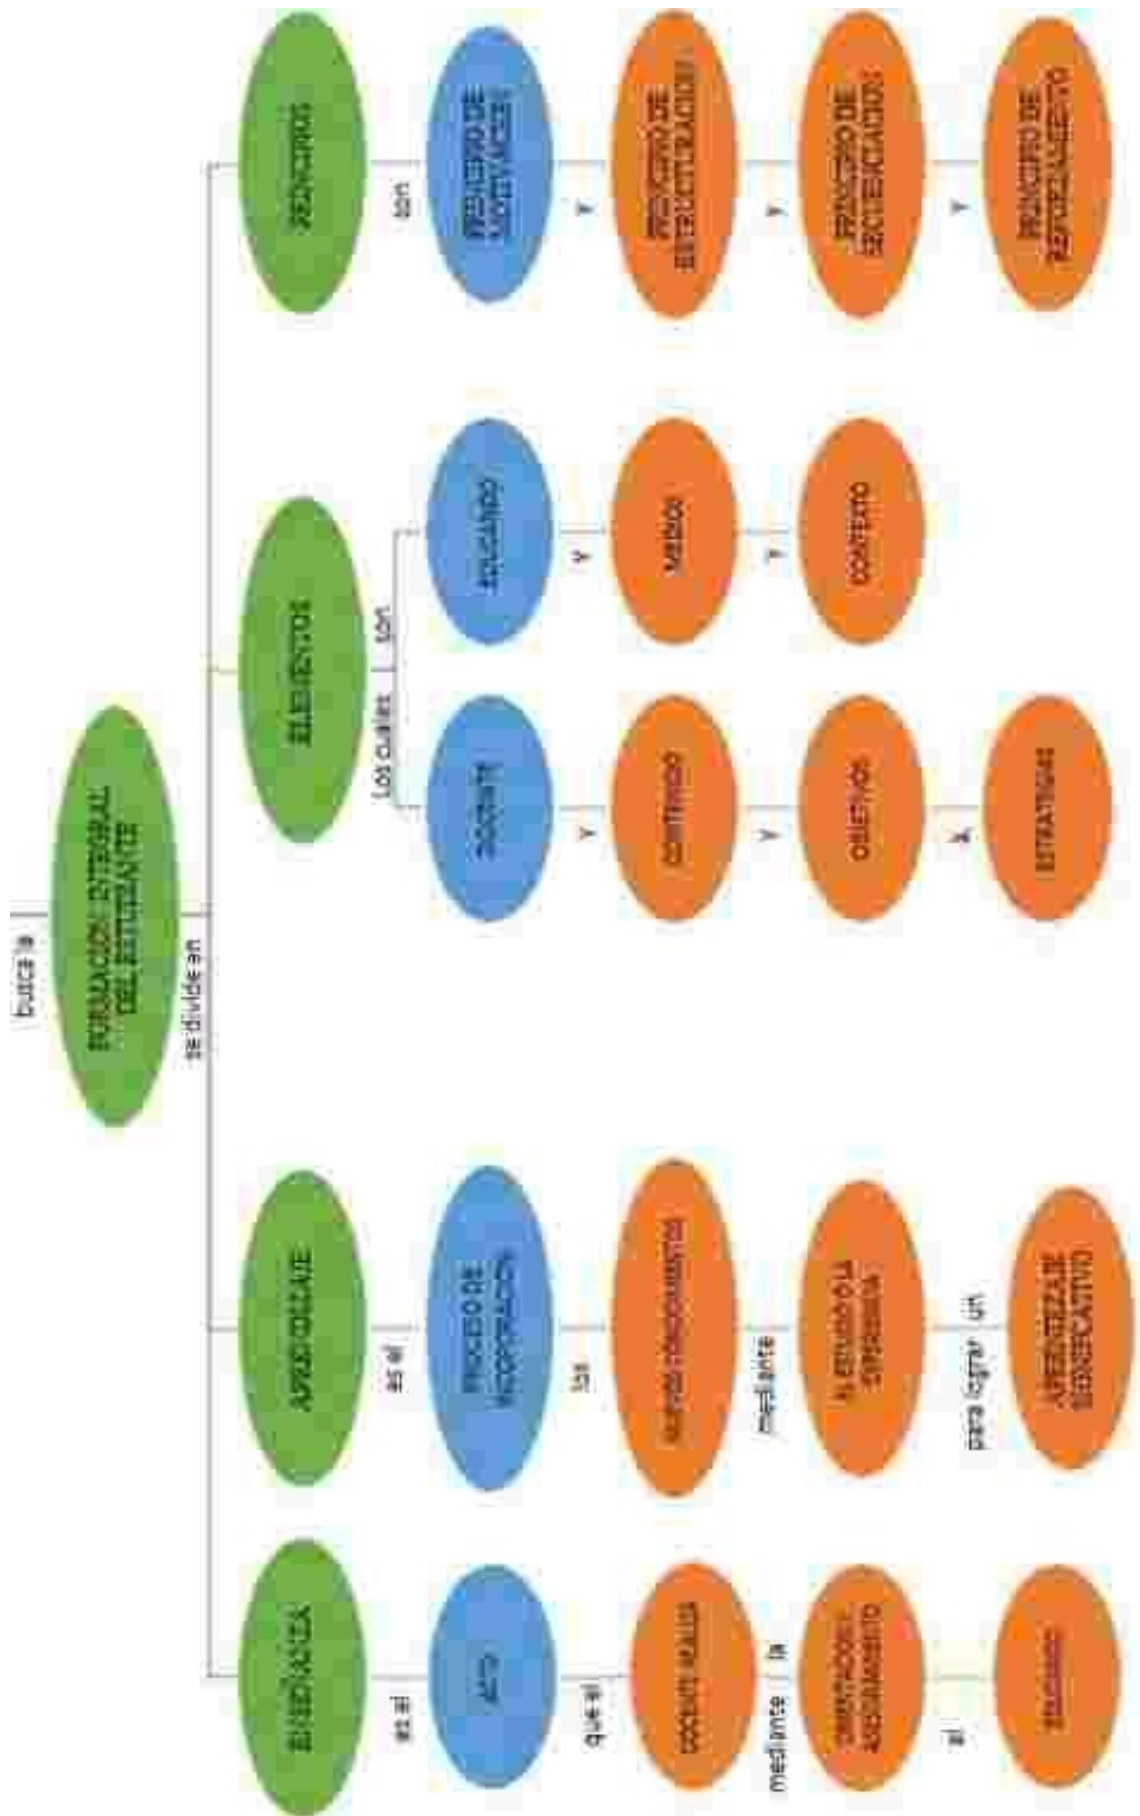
busca la

FORMACIÓN INTEGRAL DEL ESTUDIANTE

se divide en

ENSEÑANZA

es el

ACTO

que el

DOCENTE REALIZA

mediante la

ORIENTACIÓN Y ACOMPAÑAMIENTO

al

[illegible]

APRENDIZAJE

es el

PROCESO DE ADQUISICIÓN

de

NUEVOS CONOCIMIENTOS

mediante

LA ENSEÑANZA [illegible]

para lograr un

APRENDIZAJE SIGNIFICATIVO

ELEMENTOS

Los cuales son

DOCENTE

y

CONTENIDO

y

OBJETIVOS

y

ESTRATEGIAS

ALUMNO

y

MEDIO

y

CONTEXTO

PRINCIPIOS

son

PRINCIPIO DE CONTINUIDAD

y

PRINCIPIO DE ESTRUCTURACIÓN

y

PRINCIPIO DE DOSIFICACIÓN

y

PRINCIPIO DE REFORZAMIENTO